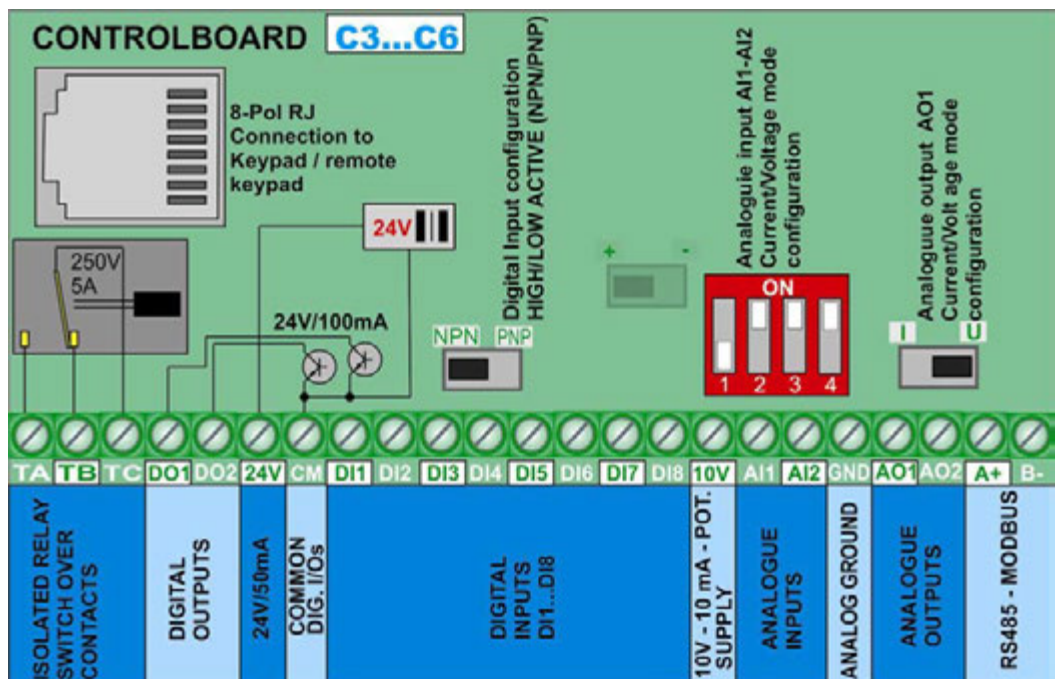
CONTROLBOARD C3...C6

8-Pol RJ Connection to Keypad / remote keypad

250V 5A

24V

24V/100mA

Digital Input configuration HIGH/LOW ACTIVE (NPN/PNP)

NPN PNP

+ -

Analogue input AI1-AI2 Current/Voltage mode configuration

ON

1 2 3 4

Analoguue output AO1 Current/Volt age mode configuration

I U

TA TB TC DO1 DO2 24V CM DI1 DI2 DI3 DI4 DI5 DI6 DI7 DI8 10V AI1 AI2 GND AO1 AO2 A+ B-

ISOLATED RELAY SWITCH OVER CONTACTS

DIGITAL OUTPUTS

24V/50mA

COMMON DIG. I/Os

DIGITAL INPUTS DI1...DI8

10V - 10 mA - POT. SUPPLY

ANALOGUE INPUTS

ANALOG GROUND

ANALOGUE OUTPUTS

RS485 - MODBUS